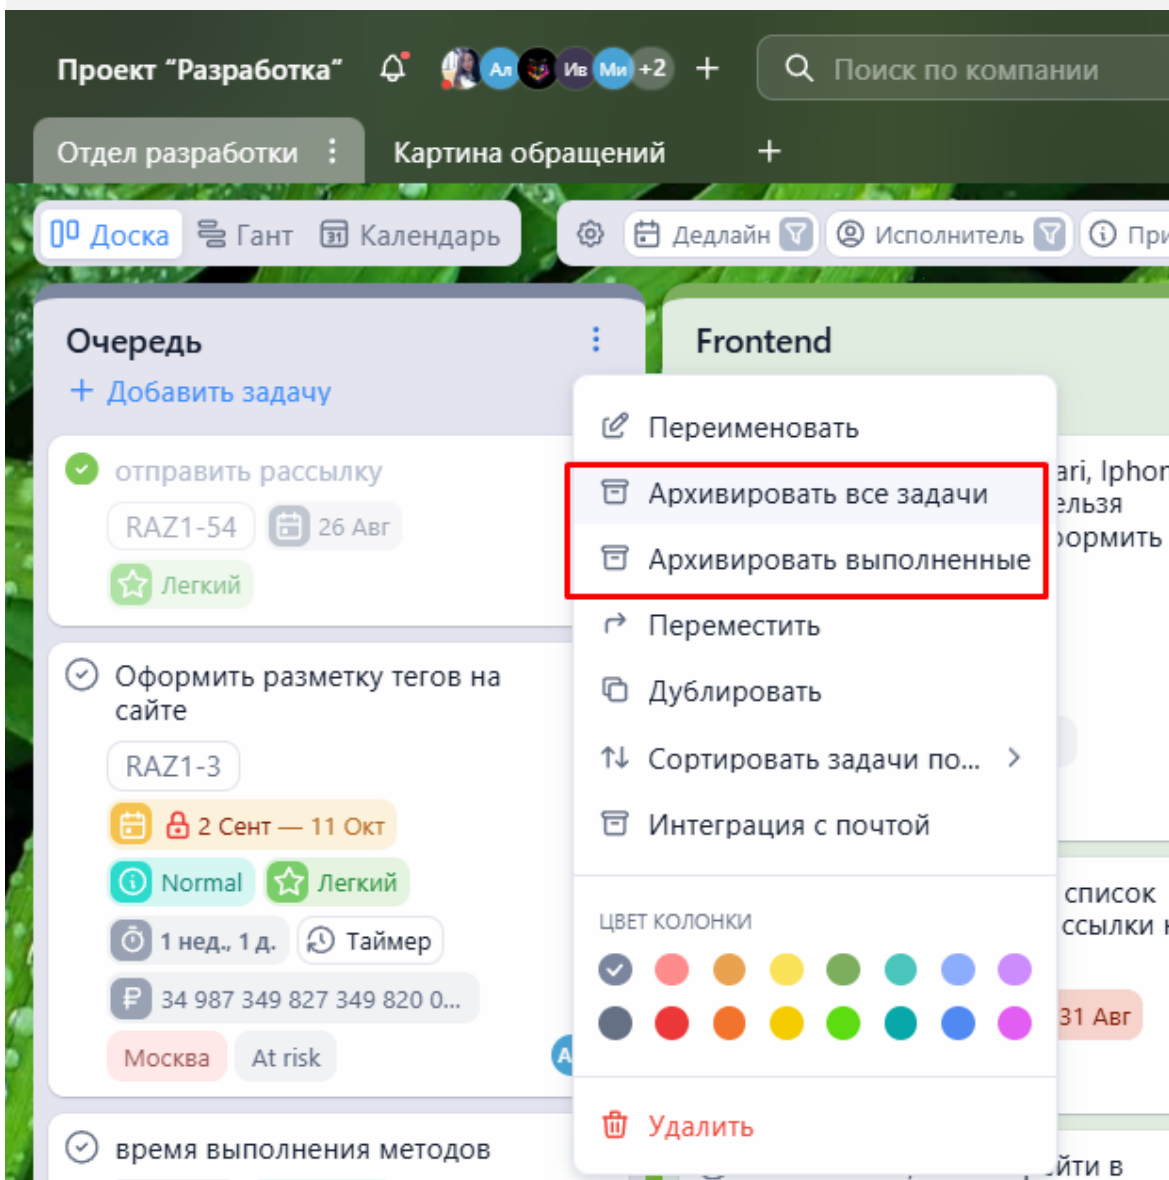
Проект "Разработка" Ал Ив Ми +2 +
Поиск по компании

Отдел разработки Картина обращений +

Доска Гант Календарь Дедлайн Исполнитель При

Очередь
+ Добавить задачу

отправить рассылку
RAZ1-54 26 Авг
Легкий

Оформить разметку тегов на сайте
RAZ1-3
2 Сент — 11 Окт
Normal Легкий
1 нед., 1 д. Таймер
34 987 349 827 349 820 0...
Москва At risk

время выполнения методов

Frontend

Переименовать
Архивировать все задачи
Архивировать выполненные
Переместить
Дублировать
Сортировать задачи по...
Интеграция с почтой

ЦВЕТ КОЛОНКИ

Удалить

ari, Iphor
ельзя
оормить

список
ссылки н
31 Авг
йти в